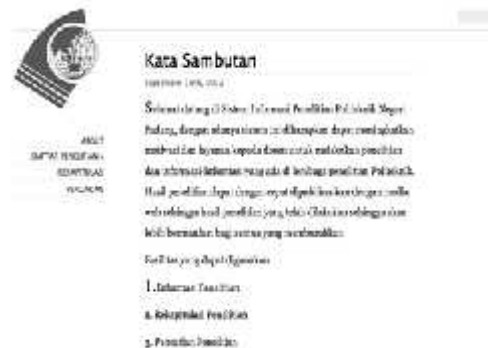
Kata Sambutan

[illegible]

Selamat datang di Sistem Informasi Penelitian Politeknik Negeri Padang, dengan adanya sistem ini diharapkan dapat meningkatkan motivasi dan layanan kepada dosen untuk melakukan penelitian dan informasi kegiatan penelitian di lembaga penelitian Politeknik. Hasil penelitian dapat diunggah secara online ke dalam web sehingga hasil penelitian yang telah dilakukan sehingga akan lebih bermanfaat bagi semua yang membutuhkan.

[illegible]

1. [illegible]

2. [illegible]

3. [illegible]

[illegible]
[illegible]
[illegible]
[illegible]